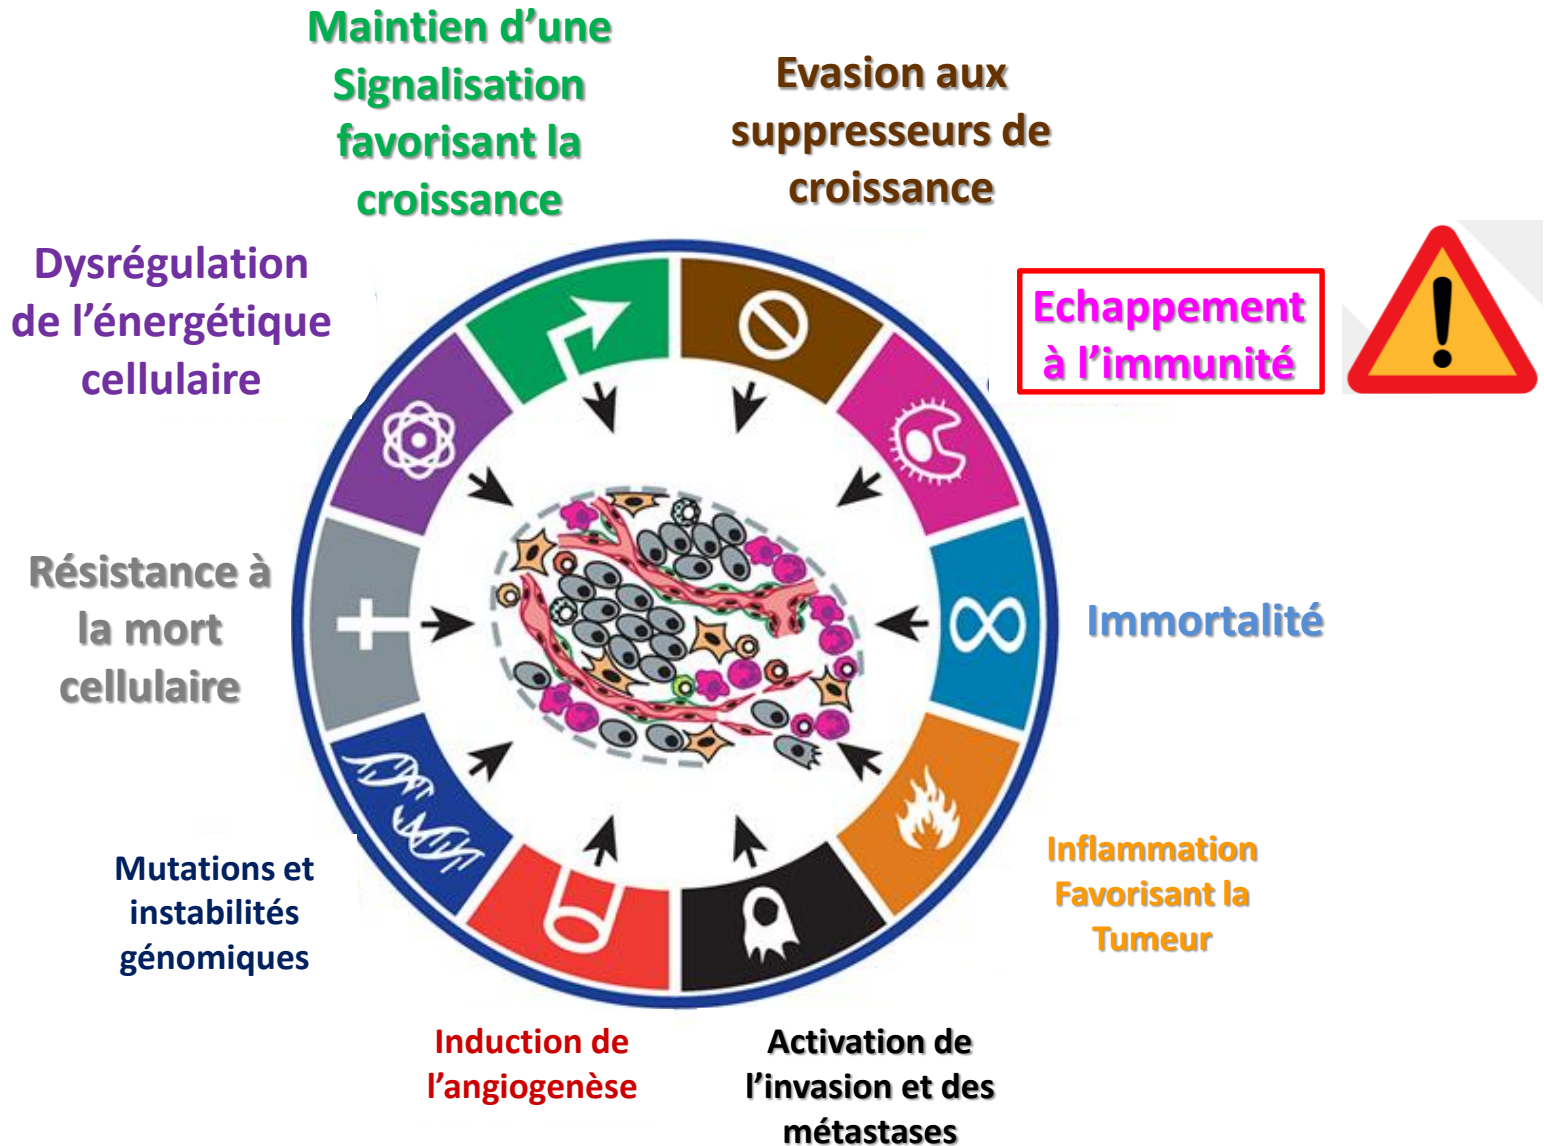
Maintien d’une Signalisation favorisant la croissance

Evasion aux suppresseurs de croissance

Dysrégulation de l’énergétique cellulaire

Echappement à l’immunité

Résistance à la mort cellulaire

Immortalité

Mutations et instabilités génomiques

Inflammation Favorisant la Tumeur

Induction de l’angiogenèse

Activation de l’invasion et des métastases